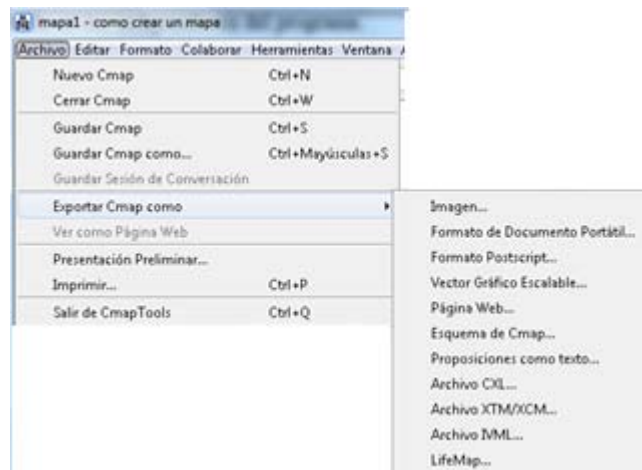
mapa1 - como crear un mapa

Archivo Editar Formato Colaborar Herramientas Ventana

Nuevo Cmap Ctrl+N
Cerrar Cmap Ctrl+W
Guardar Cmap Ctrl+S
Guardar Cmap como... Ctrl+Mayúsculas+S
Guardar Sesión de Conversación
Exportar Cmap como
Ver como Página Web
Presentación Preliminar...
Imprimir... Ctrl+P
Salir de CmapTools Ctrl+Q

Imagen...
Formato de Documento Portátil...
Formato Postscript...
Vector Gráfico Escalable...
Página Web...
Esquema de Cmap...
Proposiciones como texto...
Archivo CXL...
Archivo XTM/XCM...
Archivo IVML...
LifeMap...